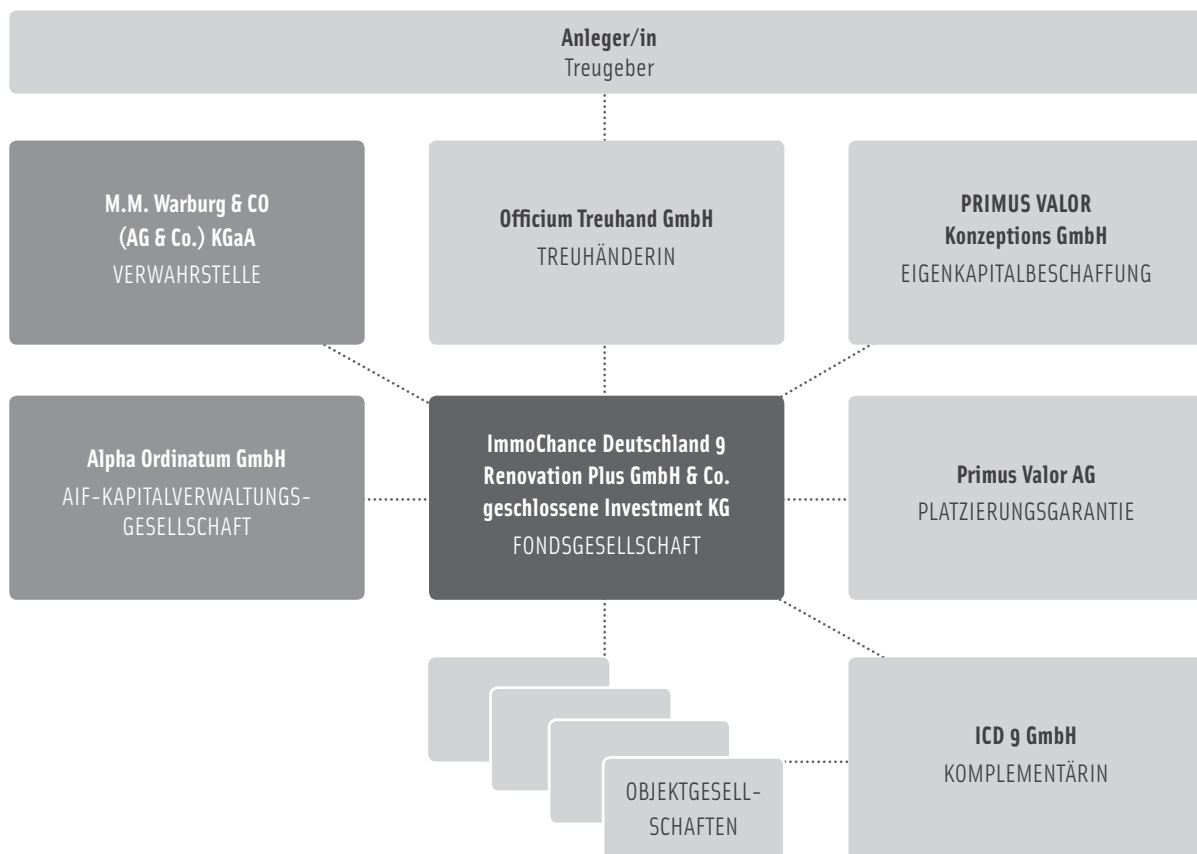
Anleger/in
Treugeber

M.M. Warburg & CO (AG & Co.) KGaA
VERWAHRSTELLE

Officium Treuhand GmbH
TREUHÄNDERIN

PRIMUS VALOR Konzeptions GmbH
EIGENKAPITALBESCHAFFUNG

Alpha Ordinatum GmbH
AIF-KAPITALVERWALTUNGSGESELLSCHAFT

ImmoChance Deutschland 9 Renovation Plus GmbH & Co. geschlossene Investment KG
FONDSGESELLSCHAFT

Primus Valor AG
PLATZIERUNGSGARANTIE

OBJEKTGESELLSCHAFTEN

ICD 9 GmbH
KOMPLEMENTÄRIN